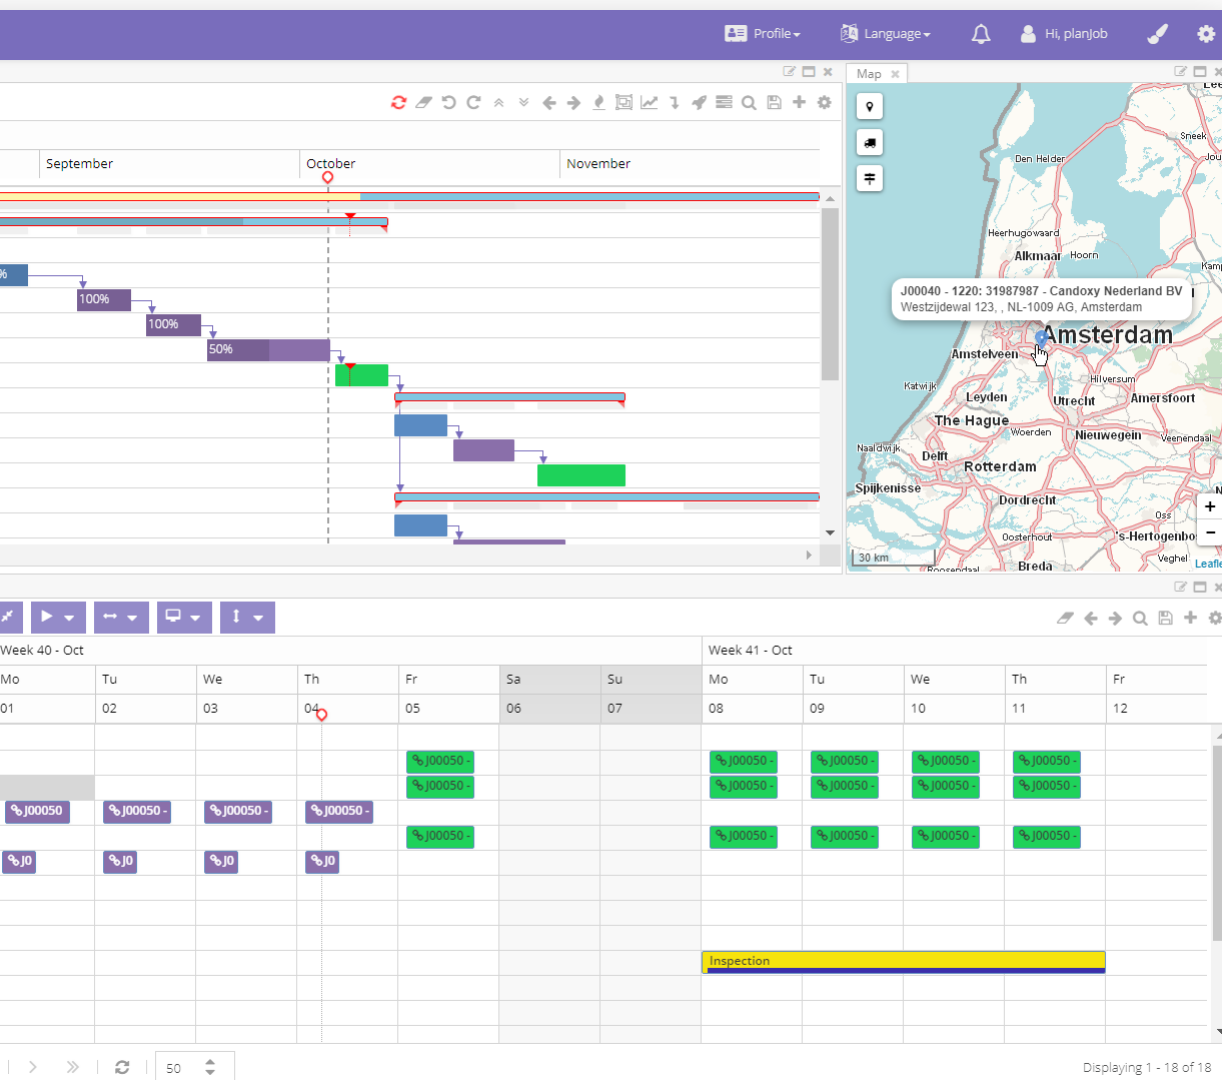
Profile ▾ Language ▾ Hi, planJob

September October November

%
100%
100%
50%

Map

Leeuwarden
Sneek
Den Helder
Heerhugowaard
Alkmaar Hoorn
J00040 - 1220: 31987987 - Candoxy Nederland BV
Westzijdewal 123, , NL-1009 AG, Amsterdam
Amsterdam
Amstelveen
Katwijk
Hilversum
Leyden
Utrecht
Amersfoort
The Hague
Woerden
Nieuwegein
Veenendaal
Naaldwijk
Delft
Rotterdam
Spijkenisse
Dordrecht
Oss
Oosterhout
's-Hertogenbosch
Veghel
Breda
30 km
Leaflet

| Week 40 - Oct | | | | | | | Week 41 - Oct | | | | |
|---|---|---|---|---|---|---|---|---|---|---|---|
| Mo | Tu | We | Th | Fr | Sa | Su | Mo | Tu | We | Th | Fr |
| 01 | 02 | 03 | 04 | 05 | 06 | 07 | 08 | 09 | 10 | 11 | 12 |

J00050 -
J00050 -
J00050 J00050 - J00050 - J00050 -
J00050 -
J0 J0 J0 J0
J00050 - J00050 - J00050 - J00050 -
J00050 - J00050 - J00050 - J00050 -
J00050 - J00050 - J00050 - J00050 -
Inspection

50
Displaying 1 - 18 of 18